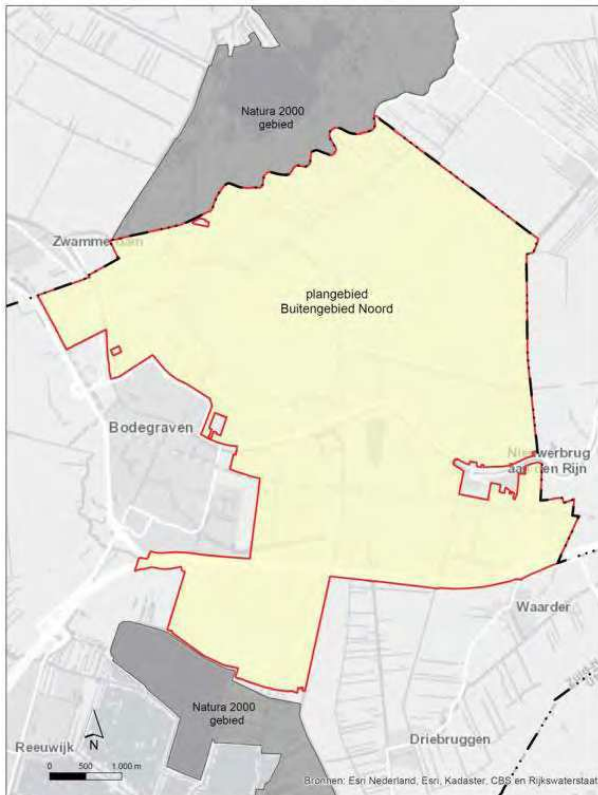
Natura 2000
gebied

Zwammer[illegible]

plangebied
Buitengebied Noord

Bodegraven

Nieuwerbrug
a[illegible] den Rijn

Waarder

Natura 2000
gebied

Reeuwijk

N

0 500 1.000 m

Driebruggen

Bronnen: Esri Nederland, Esri, Kadaster, CBS en Rijkswaterstaat